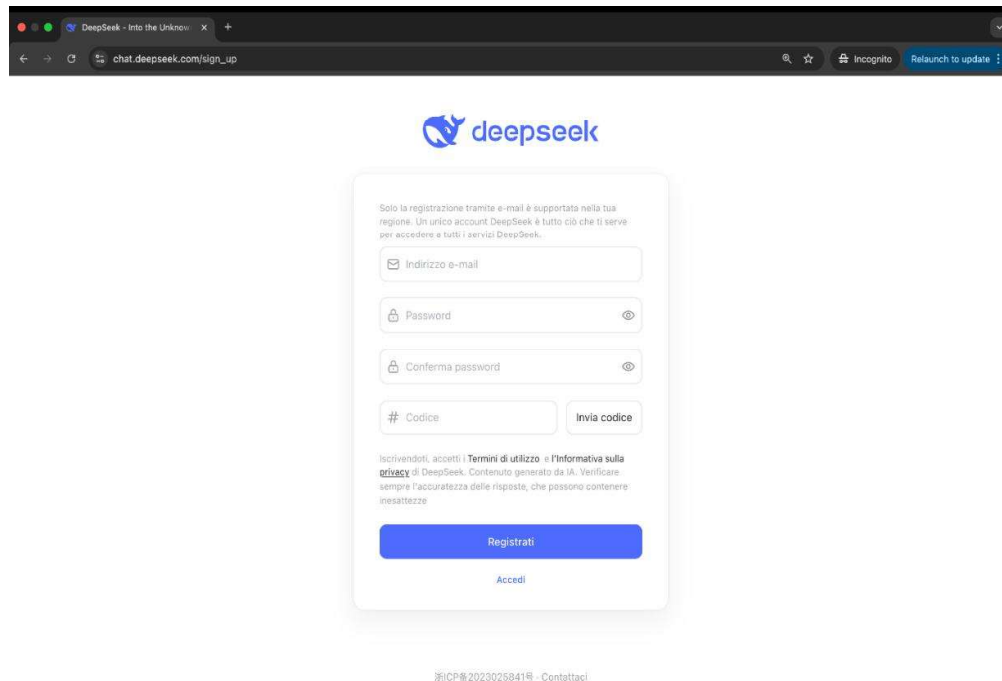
DeepSeek - Into the Unknow ×
+
chat.deepseek.com/sign_up
Incognito
Relaunch to update

deepseek

Solo la registrazione tramite e-mail è supportata nella tua regione. Un unico account DeepSeek è tutto ciò che ti serve per accedere a tutti i servizi DeepSeek.

Indirizzo e-mail

Password

Conferma password

# Codice

Invia codice

Iscrivendoti, accetti i Termini di utilizzo e l'Informativa sulla privacy di DeepSeek. Contenuto generato da IA. Verificare sempre l'accuratezza delle risposte, che possono contenere inesattezze

Registrati

Accedi

浙ICP备2023025841号 · Contattaci